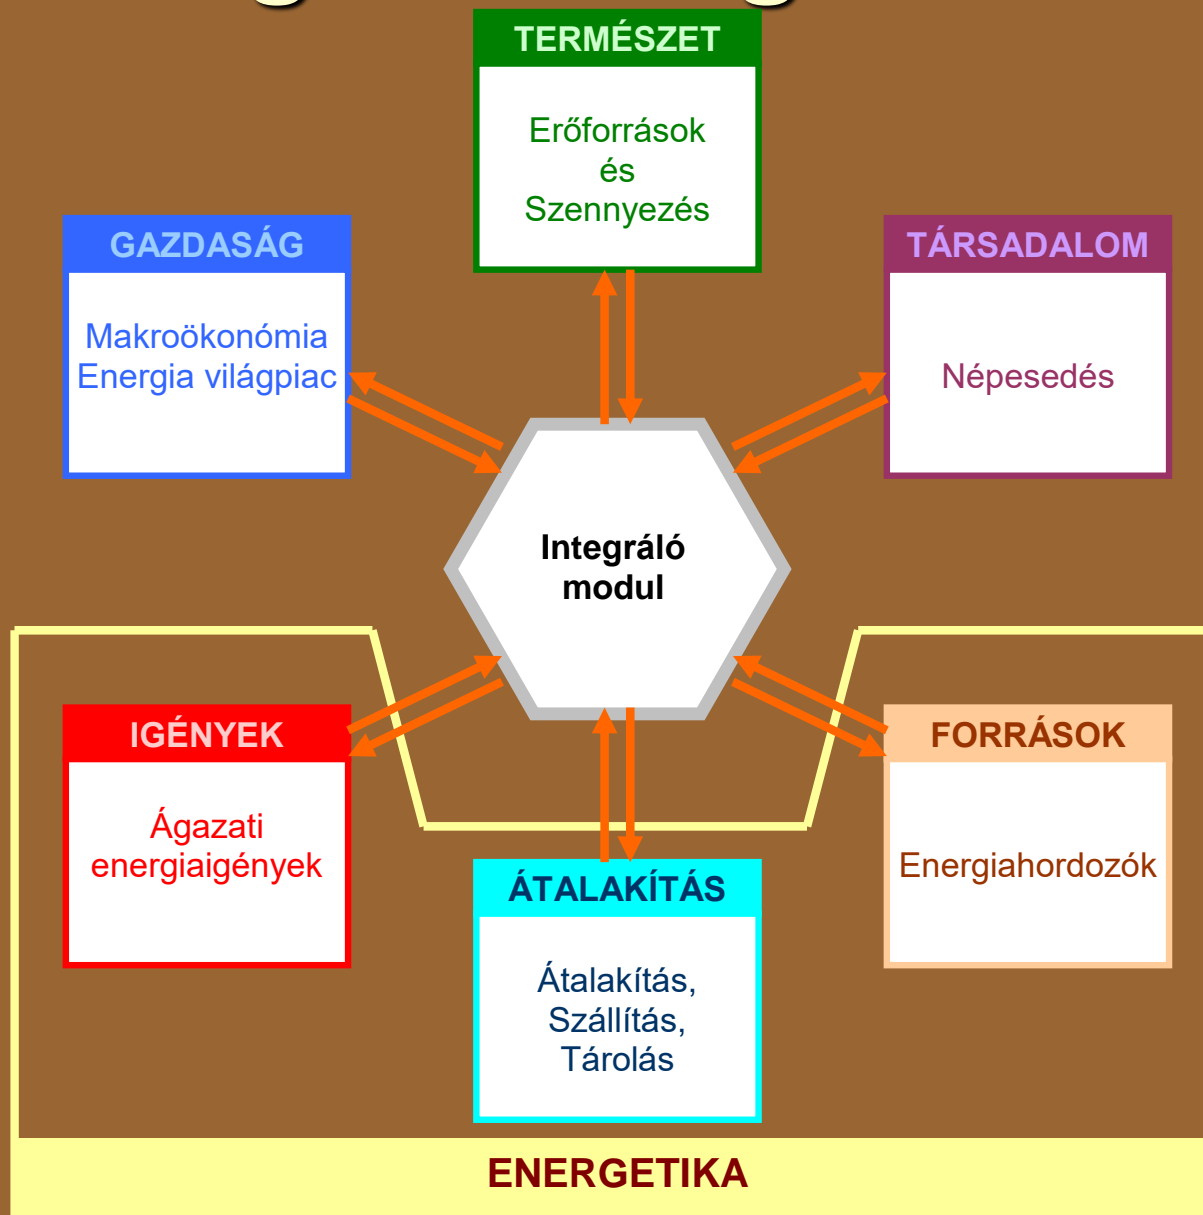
TERMÉSZET

Erőforrások
és
Szennyezés

GAZDASÁG

Makroökonómia
Energia világpiac

TÁRSADALOM

Népesedés

Integráló
modul

IGÉNYEK

Ágazati
energiaigények

FORRÁSOK

Energiahordozók

ÁTALAKÍTÁS

Átalakítás,
Szállítás,
Tárolás

ENERGETIKA